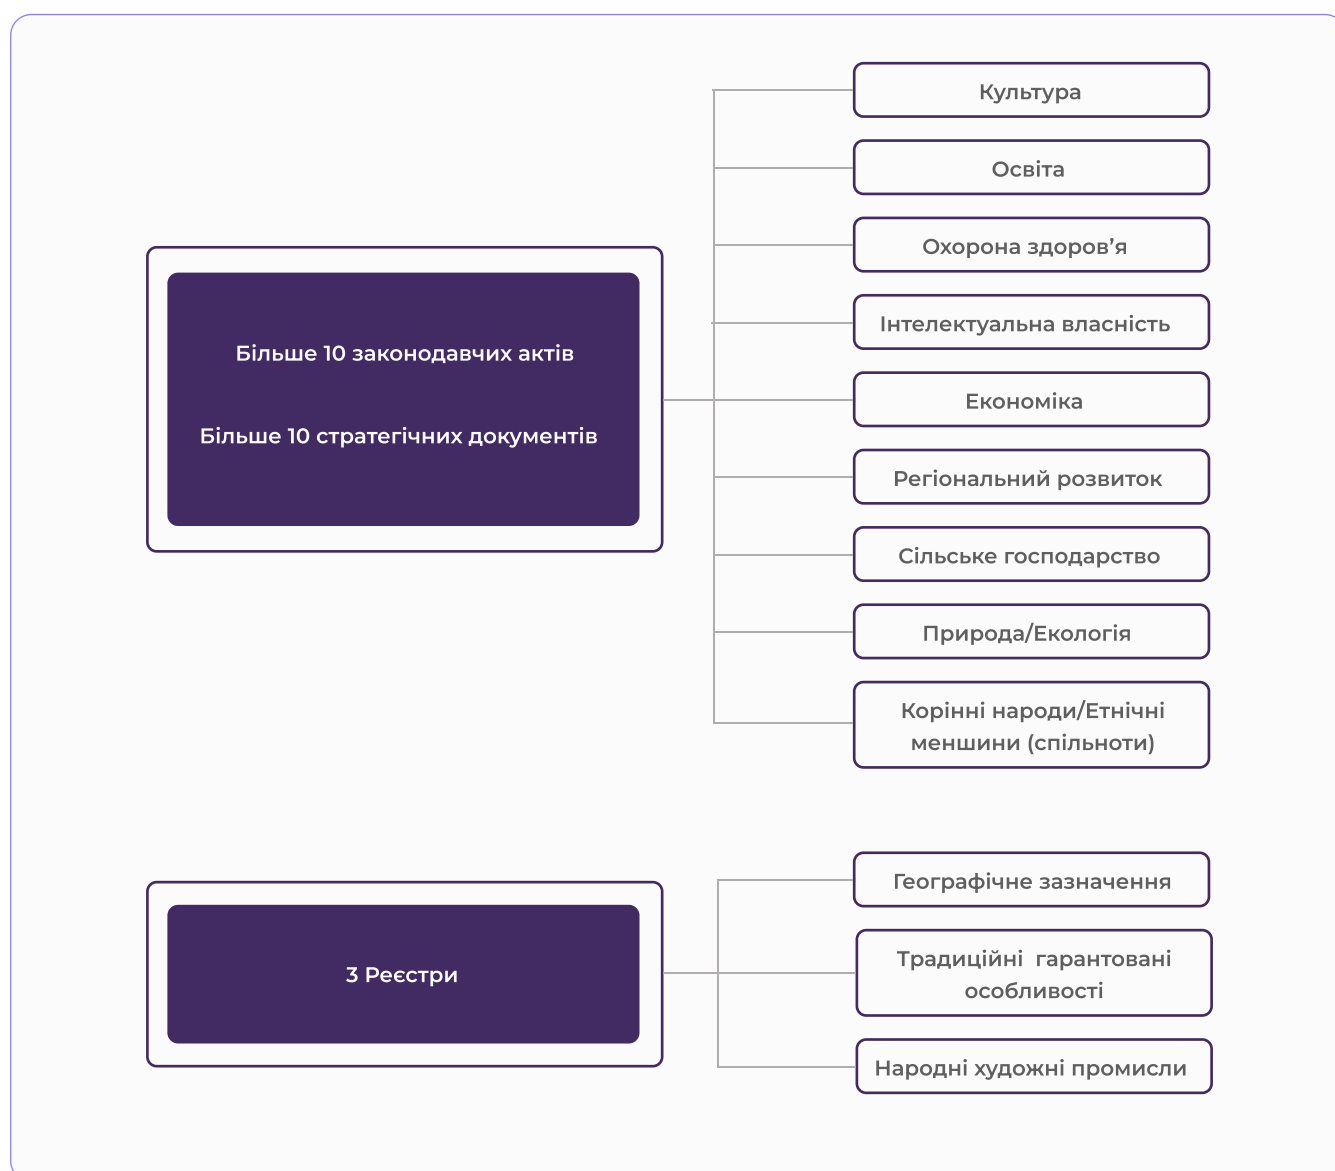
Більше 10 законодавчих актів

Більше 10 стратегічних документів

Культура

Освіта

Охорона здоров’я

Інтелектуальна власність

Економіка

Регіональний розвиток

Сільське господарство

Природа/Екологія

Корінні народи/Етнічні меншини (спільноти)

3 Реєстри

Географічне зазначення

Традиційні гарантовані особливості

Народні художні промисли